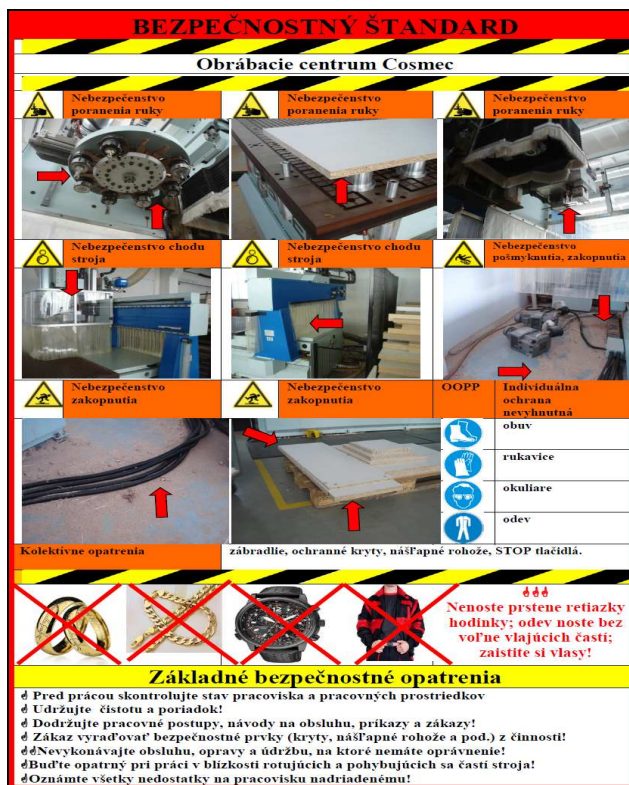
BEZPEČNOSTNÝ ŠTANDARD

Obrábacie centrum Cosmec

Nebezpečenstvo poranenia ruky

Nebezpečenstvo poranenia ruky

Nebezpečenstvo poranenia ruky

Nebezpečenstvo chodu stroja

Nebezpečenstvo chodu stroja

Nebezpečenstvo pošmyknutia, zakopnutia

Nebezpečenstvo zakopnutia

Nebezpečenstvo zakopnutia

OOPP

Individuálna ochrana nevyhnutná

obuv

rukavice

okuliare

odev

Kolektívne opatrenia

zábradlie, ochranné kryty, nášľapné rohože, STOP tlačidlá.

Nenoste prstene retiazky hodinky; odev noste bez voľne vlajúcich častí; zaistite si vlasy!

Základné bezpečnostné opatrenia

Pred prácou skontrolujte stav pracoviska a pracovných prostriedkov
Udržujte čistotu a poriadok!
Dodržujte pracovné postupy, návody na obsluhu, príkazy a zákazy!
Zákaz vyraďovať bezpečnostné prvky (kryty, nášľapné rohože a pod.) z činnosti!
Nevykonávajte obsluhu, opravy a údržbu, na ktoré nemáte oprávnenie!
Buďte opatrný pri práci v blízkosti rotujúcich a pohybujúcich sa častí stroja!
Oznámte všetky nedostatky na pracovisku nadriadenému!